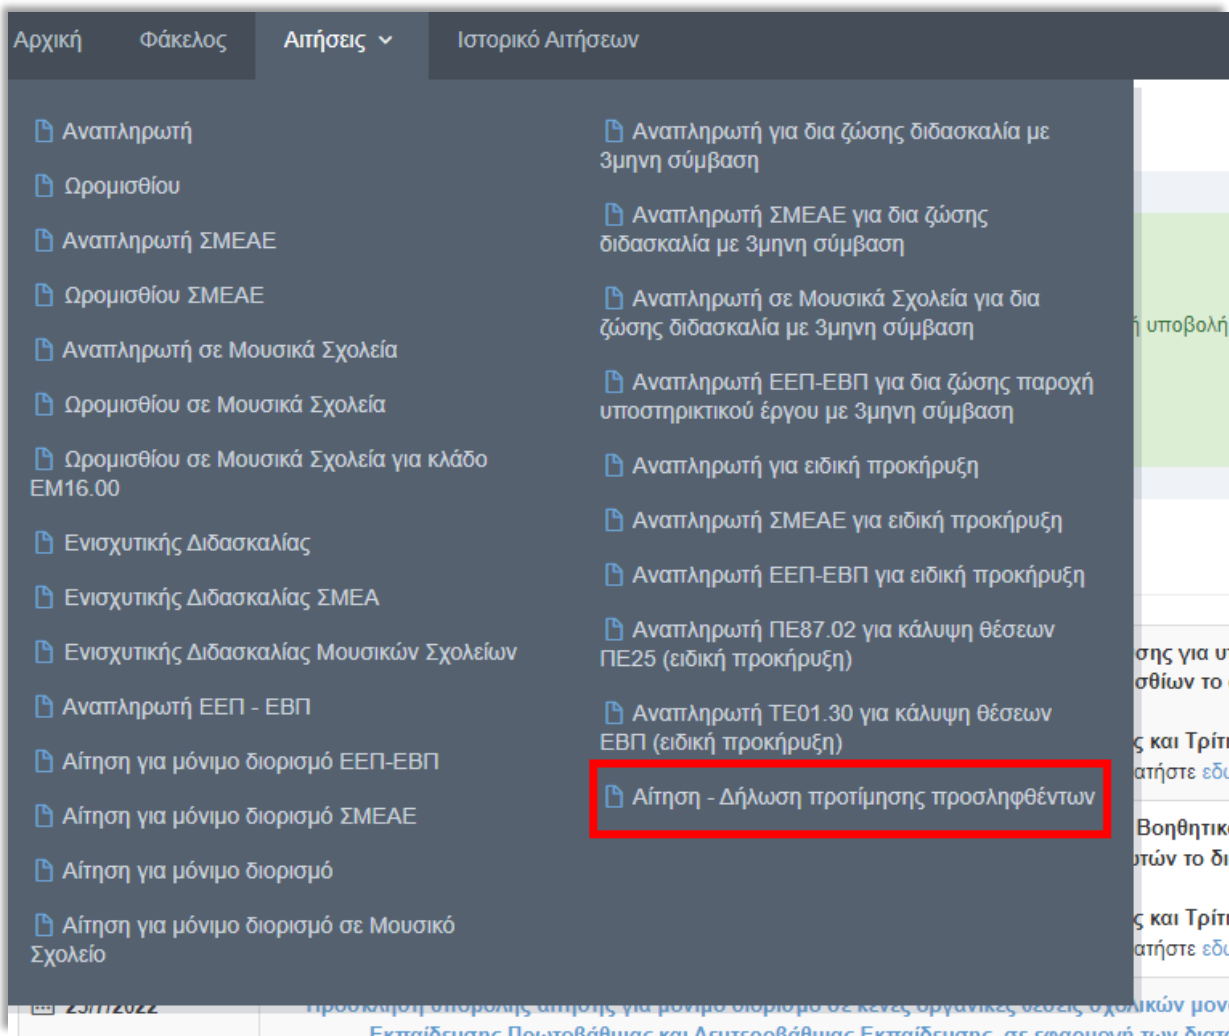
Αρχική Φάκελος Αιτήσεις Ιστορικό Αιτήσεων

Αναπληρωτή

Ωρομισθίου

Αναπληρωτή ΣΜΕΑΕ

Ωρομισθίου ΣΜΕΑΕ

Αναπληρωτή σε Μουσικά Σχολεία

Ωρομισθίου σε Μουσικά Σχολεία

Ωρομισθίου σε Μουσικά Σχολεία για κλάδο ΕΜ16.00

Ενισχυτικής Διδασκαλίας

Ενισχυτικής Διδασκαλίας ΣΜΕΑ

Ενισχυτικής Διδασκαλίας Μουσικών Σχολείων

Αναπληρωτή ΕΕΠ - ΕΒΠ

Αίτηση για μόνιμο διορισμό ΕΕΠ-ΕΒΠ

Αίτηση για μόνιμο διορισμό ΣΜΕΑΕ

Αίτηση για μόνιμο διορισμό

Αίτηση για μόνιμο διορισμό σε Μουσικό Σχολείο

Αναπληρωτή για δια ζώσης διδασκαλία με 3μηνη σύμβαση

Αναπληρωτή ΣΜΕΑΕ για δια ζώσης διδασκαλία με 3μηνη σύμβαση

Αναπληρωτή σε Μουσικά Σχολεία για δια ζώσης διδασκαλία με 3μηνη σύμβαση

Αναπληρωτή ΕΕΠ-ΕΒΠ για δια ζώσης παροχή υποστηρικτικού έργου με 3μηνη σύμβαση

Αναπληρωτή για ειδική προκήρυξη

Αναπληρωτή ΣΜΕΑΕ για ειδική προκήρυξη

Αναπληρωτή ΕΕΠ-ΕΒΠ για ειδική προκήρυξη

Αναπληρωτή ΠΕ87.02 για κάλυψη θέσεων ΠΕ25 (ειδική προκήρυξη)

Αναπληρωτή ΤΕ01.30 για κάλυψη θέσεων ΕΒΠ (ειδική προκήρυξη)

Αίτηση - Δήλωση προτίμησης προσληφθέντων

ή υποβολή
σης για υ
σθίων το
ς και Τρίτ
ατήστε εδ
Βοηθητικ
ιτών το δι
ς και Τρίτ
ατήστε εδ
25/7/2022
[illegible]